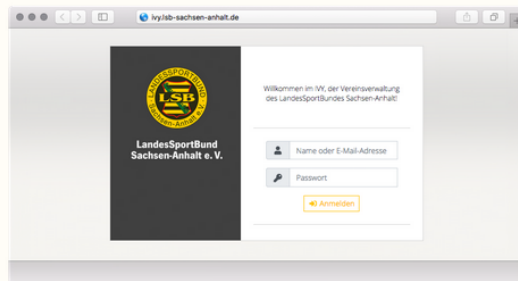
ivy.lsb-sachsen-anhalt.de

LANDESSPORTBUND
LSB
Sachsen-Anhalt e.V.

LandesSportBund Sachsen-Anhalt e. V.

Willkommen im IVY, der Vereinsverwaltung des LandesSportBundes Sachsen-Anhalt!

Name oder E-Mail-Adresse

Passwort

Anmelden